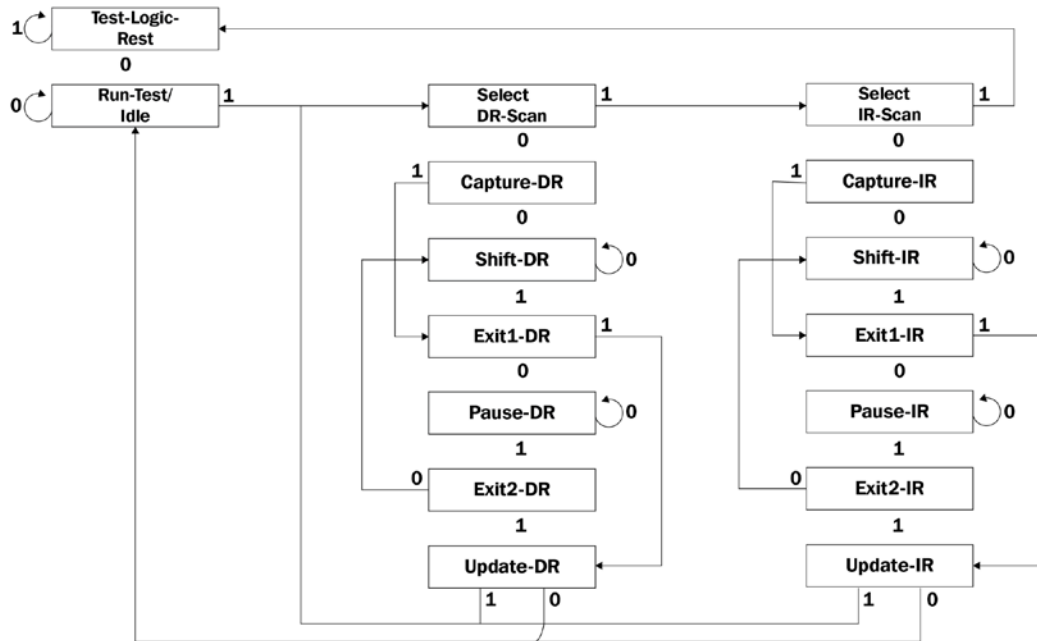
1 Test-Logic-Rest
0
0 Run-Test/Idle 1
Select DR-Scan 1
Select IR-Scan 1
0
0
1 Capture-DR
1 Capture-IR
0
0
Shift-DR 0
Shift-IR 0
1
1
Exit1-DR 1
Exit1-IR 1
0
0
Pause-DR 0
Pause-IR 0
1
1
0 Exit2-DR
0 Exit2-IR
1
1
Update-DR
Update-IR
1 0
1 0